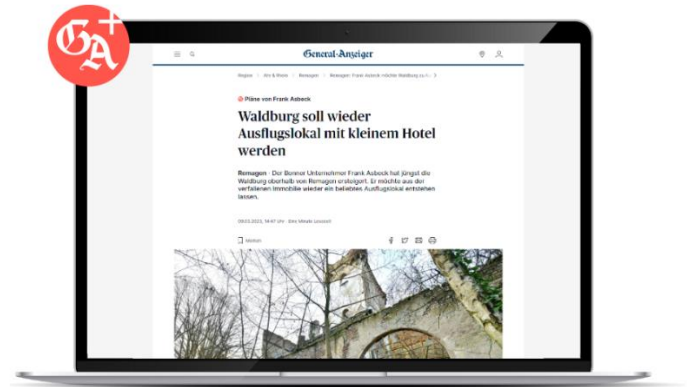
GA+

General-Anzeiger

Region > Ahr & Rhein > Remagen > Remagen: Frank Asbeck möchte Waldburg zu n... >

Pläne von Frank Asbeck

Waldburg soll wieder Ausflugslokal mit kleinem Hotel werden

Remagen · Der Bonner Unternehmer Frank Asbeck hat jüngst die Waldburg oberhalb von Remagen ersteigert. Er möchte aus der verfallenen Immobilie wieder ein beliebtes Ausflugslokal entstehen lassen.

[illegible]

Merken